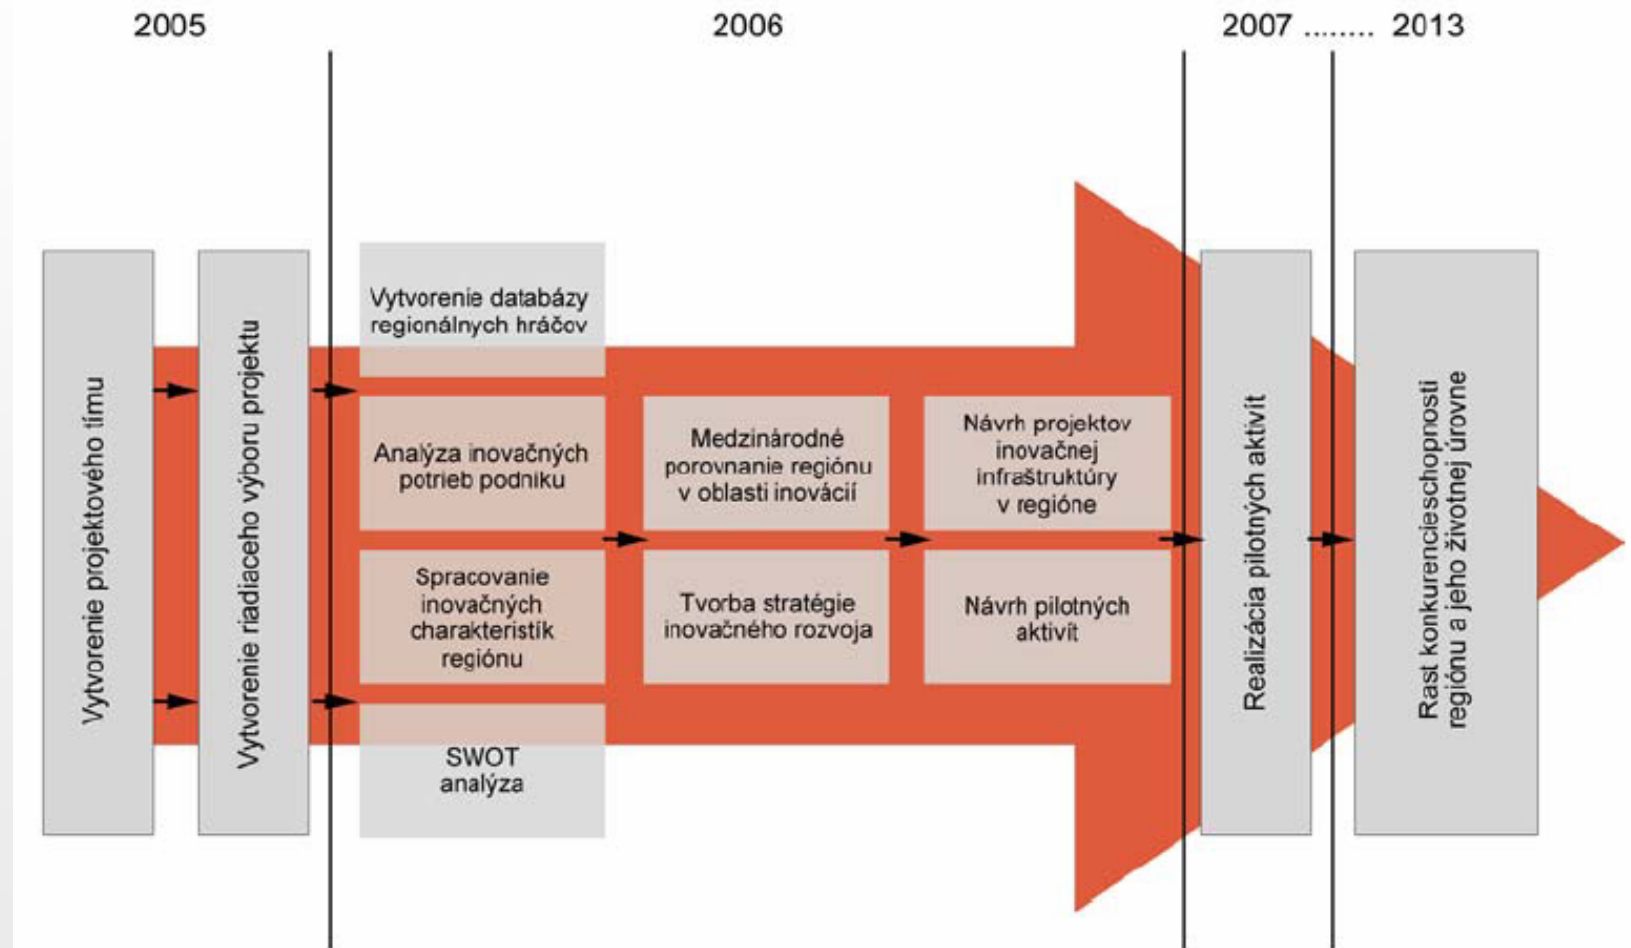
2005

2006

2007 ........ 2013

Vytvorenie projektového tímu

Vytvorenie riadiaceho výboru projektu

Vytvorenie databázy regionálnych hráčov

Analýza inovačných potrieb podniku

Spracovanie inovačných charakteristík regiónu

SWOT analýza

Medzinárodné porovnanie regiónu v oblasti inovácií

Tvorba stratégie inovačného rozvoja

Návrh projektov inovačnej infraštruktúry v regióne

Návrh pilotných aktivít

Realizácia pilotných aktivít

Rast konkurencieschopnosti regiónu a jeho životnej úrovne